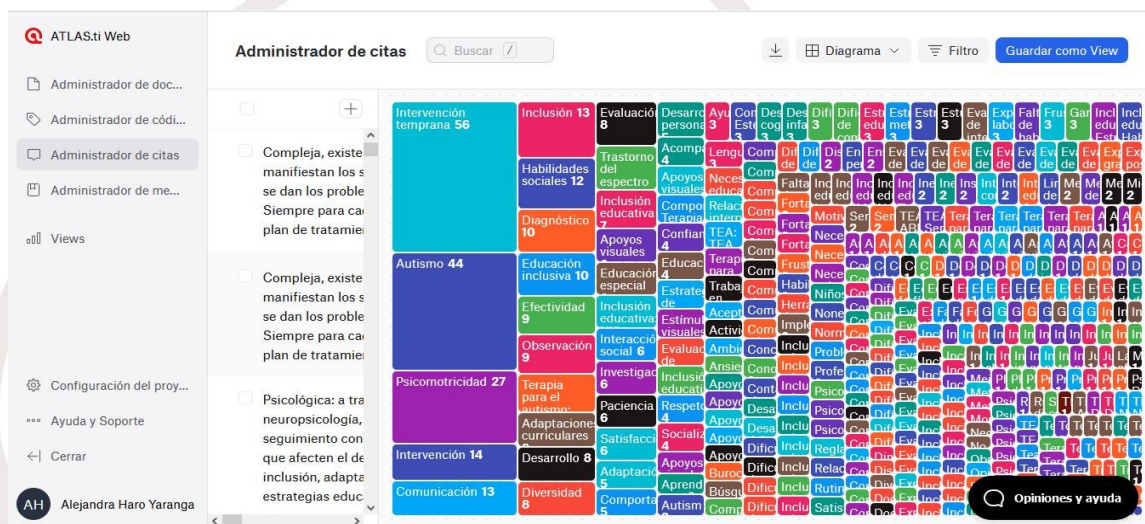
ATLAS.ti Web

Administrador de doc...
Administrador de códi...
Administrador de citas
Administrador de me...
Views

Configuración del proy...
Ayuda y Soporte
Cerrar

AH Alejandra Haro Yaranga

Administrador de citas

Buscar /

Diagrama

Filtro

Guardar como View

Compleja, existe manifiestan los s se dan los proble Siempre para ca plan de tratamie

Compleja, existe manifiestan los s se dan los proble Siempre para ca plan de tratamie

Psicológica: a tra neuropsicología, seguimiento con que afecten el de inclusión, adapta estrategias educ

Intervención temprana 56
Autismo 44
Psicomotricidad 27
Intervención 14
Comunicación 13
Inclusión 13
Habilidades sociales 12
Diagnóstico 10
Educación inclusiva 10
Efectividad 9
Observación 9
Terapia para el autismo:
Adaptaciones curriculares
Desarrollo 8
Diversidad 8
Evaluación 8
Trastorno del espectro
Inclusión educativa
Apoyos visuales
Educación especial
Inclusión educativa
Interacción social 6
Investigac 6
Paciencia 6
Satisfacci 6
Adaptación 5
Comporta 5

Opiniones y ayuda